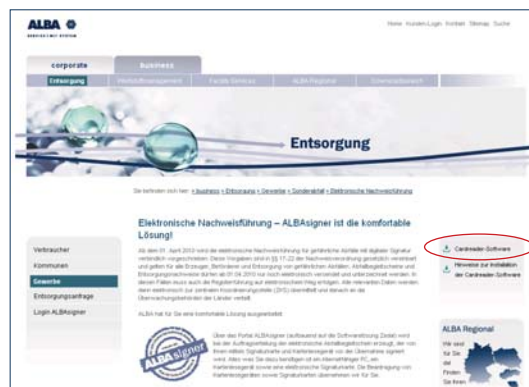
ALBA

Home Kunden-Login Kontakt Sitemap Suche

corporate business

Entsorgung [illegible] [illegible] ALBA Regional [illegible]

Entsorgung

Sie befinden sich hier: > business > Entsorgung > Gewerbe > Sonderabfall > Elektronische Nachweisführung

Elektronische Nachweisführung – ALBAsigner ist die komfortable Lösung!

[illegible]

ALBA hat für Sie eine komfortable Lösung ausgearbeitet:

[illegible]

Verbraucher
Kommunen
Gewerbe
Entsorgungsanfrage
Login ALBAsigner

ALBA signer

Cardreader-Software

Hinweise zur Installation der Cardreader-Software

ALBA Regional

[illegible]